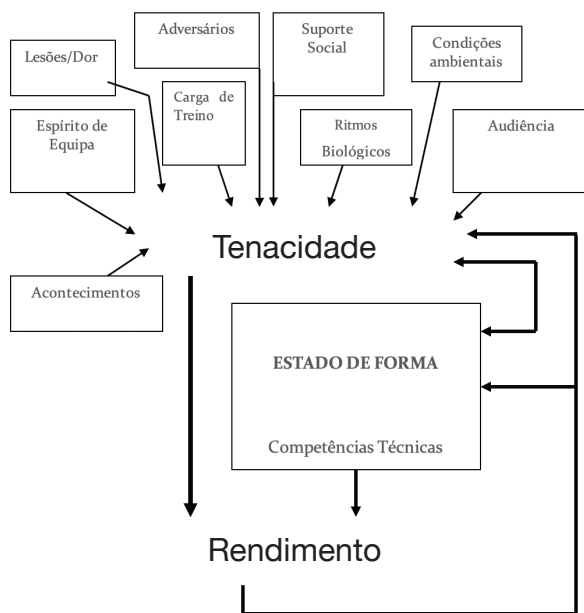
Adversários

Suporte Social

Lesões/Dor

Condições ambientais

Carga de Treino

Espírito de Equipa

Ritmos Biológicos

Audiência

Tenacidade

Acontecimentos

ESTADO DE FORMA

Competências Técnicas

Rendimento